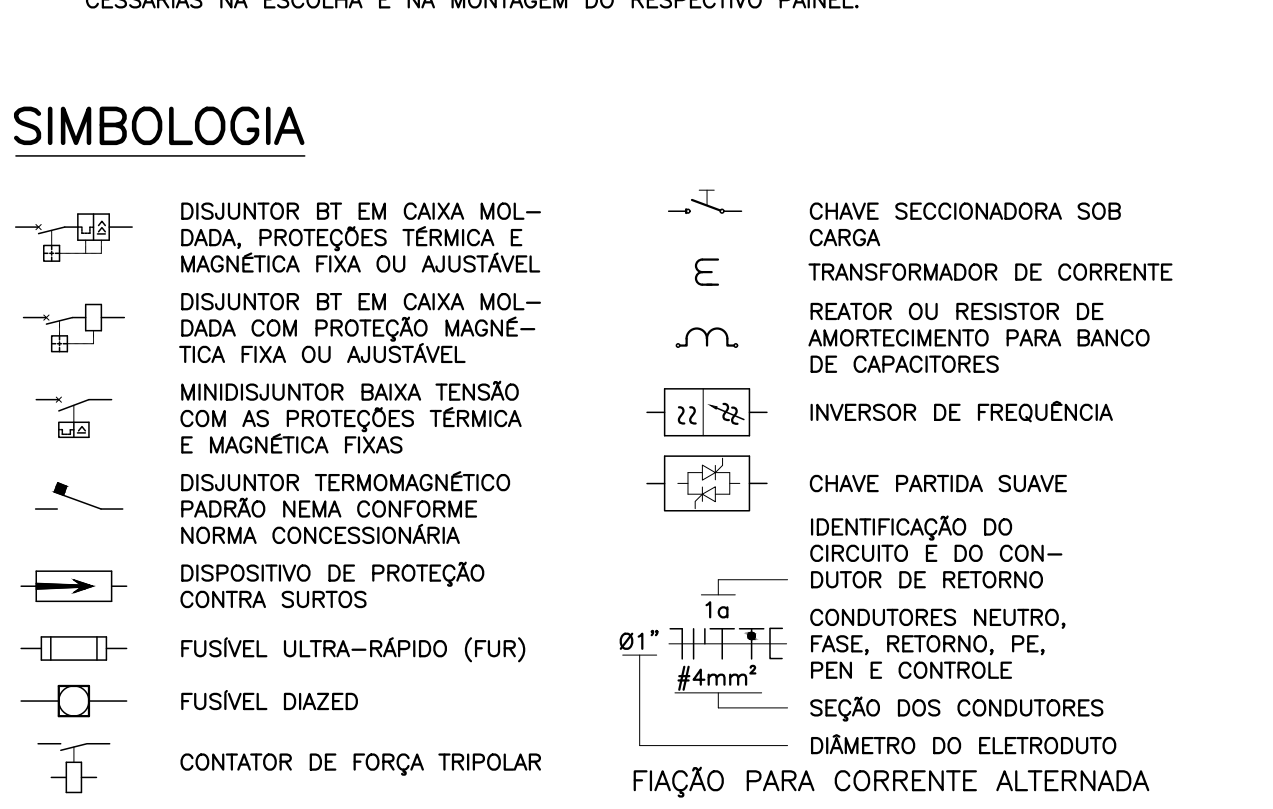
CESSÁRIAS NA ESCOLHA E NA MONTAGEM DO RESPECTIVO PAINEL.

SIMBOLOGIA

DISJUNTOR BT EM CAIXA MOLDADA, PROTEÇÕES TÉRMICA E MAGNÉTICA FIXA OU AJUSTÁVEL

DISJUNTOR BT EM CAIXA MOLDADA COM PROTEÇÃO MAGNÉTICA FIXA OU AJUSTÁVEL

MINIDISJUNTOR BAIXA TENSÃO COM AS PROTEÇÕES TÉRMICA E MAGNÉTICA FIXAS

DISJUNTOR TERMOMAGNÉTICO PADRÃO NEMA CONFORME NORMA CONCESSIONÁRIA

DISPOSITIVO DE PROTEÇÃO CONTRA SURTOS

FUSÍVEL ULTRA-RÁPIDO (FUR)

FUSÍVEL DIAZED

CONTATOR DE FORÇA TRIPOLAR

CHAVE SECCIONADORA SOB CARGA

TRANSFORMADOR DE CORRENTE

REATOR OU RESISTOR DE AMORTECIMENTO PARA BANCO DE CAPACITORES

INVERSOR DE FREQUÊNCIA

CHAVE PARTIDA SUAVE

1a
Ø1"
#4mm²

IDENTIFICAÇÃO DO CIRCUITO E DO CONDUTOR DE RETORNO

CONDUTORES NEUTRO, FASE, RETORNO, PE, PEN E CONTROLE

SEÇÃO DOS CONDUTORES

DIÂMETRO DO ELETRODUTO

FIAÇÃO PARA CORRENTE ALTERNADA